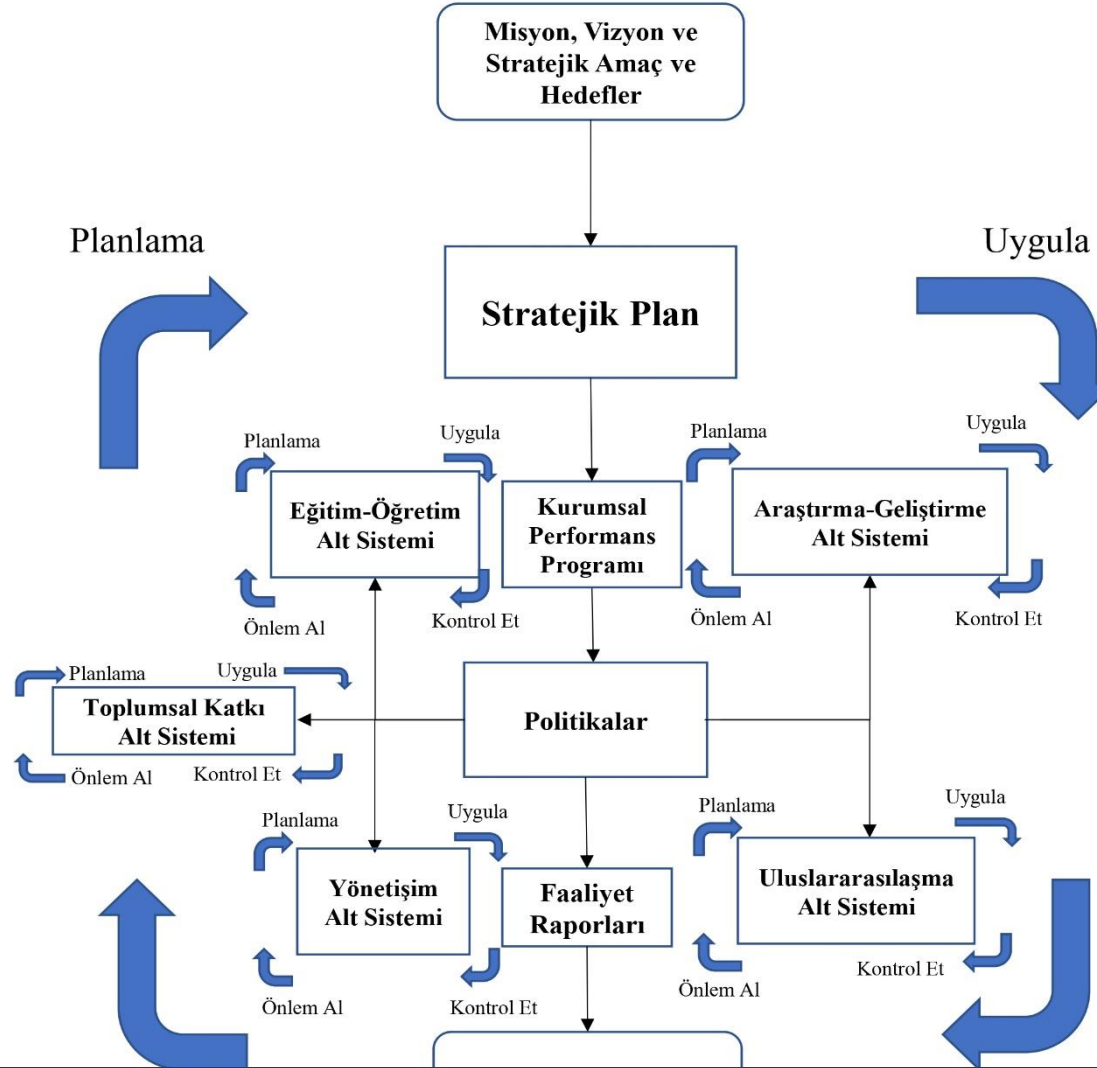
Misyon, Vizyon ve Stratejik Amaç ve Hedefler

Planlama

Uygula

Stratejik Plan

Planlama

Uygula

Eğitim-Öğretim Alt Sistemi

Önlem Al

Kontrol Et

Kurumsal Performans Programı

Planlama

Uygula

Araştırma-Geliştirme Alt Sistemi

Önlem Al

Kontrol Et

Planlama

Uygula

Toplumsal Katkı Alt Sistemi

Önlem Al

Kontrol Et

Politikalar

Planlama

Uygula

Yönetişim Alt Sistemi

Önlem Al

Kontrol Et

Faaliyet Raporları

Planlama

Uygula

Uluslararasılaşma Alt Sistemi

Önlem Al

Kontrol Et